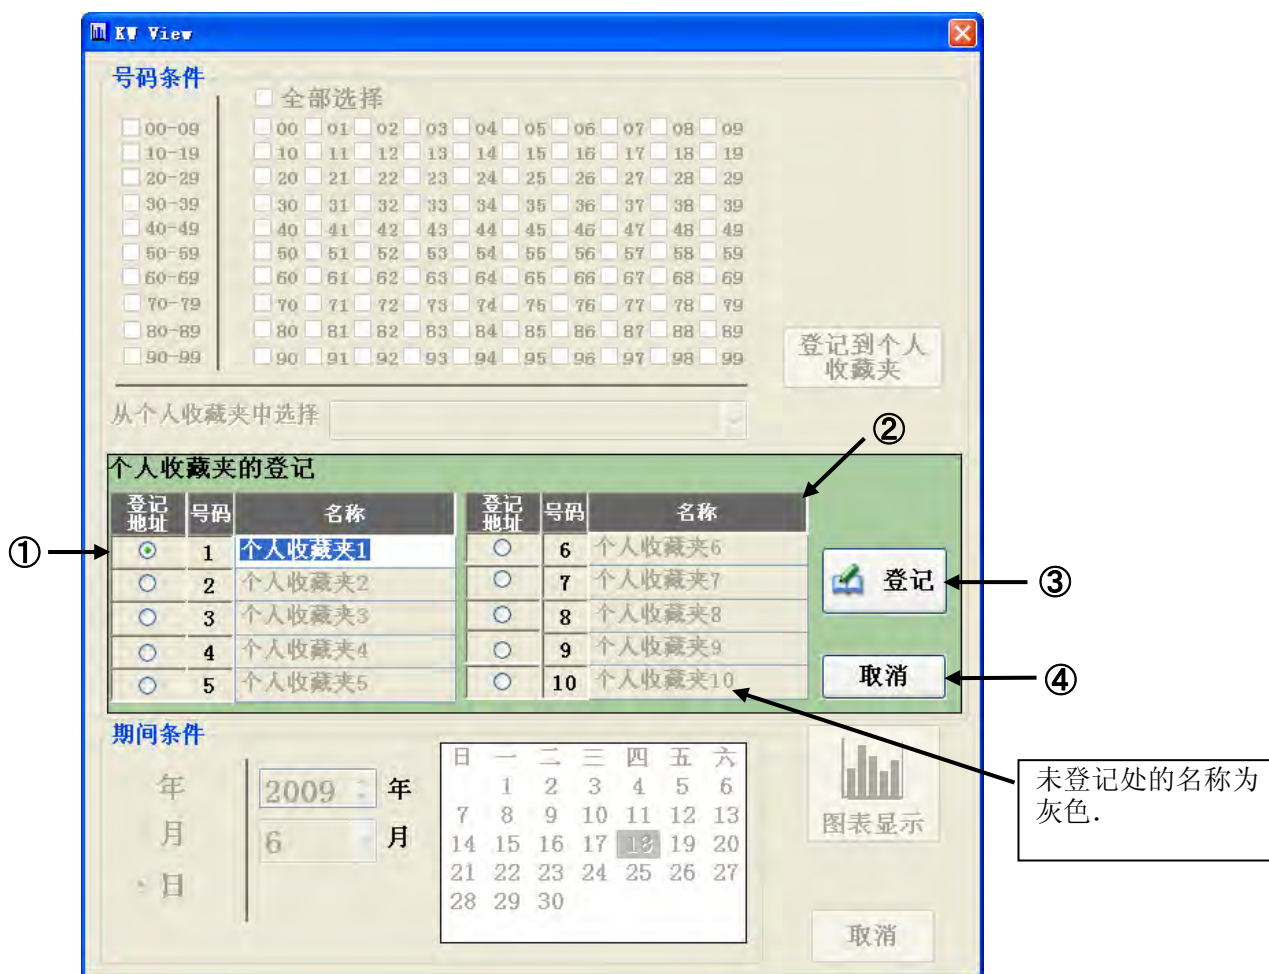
KW View

号码条件

全部选择

00-09
10-19
20-29
30-39
40-49
50-59
60-69
70-79
80-89
90-99

00 01 02 03 04 05 06 07 08 09
10 11 12 13 14 15 16 17 18 19
20 21 22 23 24 25 26 27 28 29
30 31 32 33 34 35 36 37 38 39
40 41 42 43 44 45 46 47 48 49
50 51 52 53 54 55 56 57 58 59
60 61 62 63 64 65 66 67 68 69
70 71 72 73 74 75 76 77 78 79
80 81 82 83 84 85 86 87 88 89
90 91 92 93 94 95 96 97 98 99

登记到个人收藏夹

从个人收藏夹中选择

②

个人收藏夹的登记

| 登记地址 | 号码 | 名称 |
|---|---|---|
| ◉ | 1 | 个人收藏夹1 |
| ○ | 2 | 个人收藏夹2 |
| ○ | 3 | 个人收藏夹3 |
| ○ | 4 | 个人收藏夹4 |
| ○ | 5 | 个人收藏夹5 |

| 登记地址 | 号码 | 名称 |
|---|---|---|
| ○ | 6 | 个人收藏夹6 |
| ○ | 7 | 个人收藏夹7 |
| ○ | 8 | 个人收藏夹8 |
| ○ | 9 | 个人收藏夹9 |
| ○ | 10 | 个人收藏夹10 |

①

登记 ③

取消 ④

期间条件

年
月
日

2009 年
6 月

| 日 | 一 | 二 | 三 | 四 | 五 | 六 |
|---|---|---|---|---|---|---|
| | 1 | 2 | 3 | 4 | 5 | 6 |
| 7 | 8 | 9 | 10 | 11 | 12 | 13 |
| 14 | 15 | 16 | 17 | 18 | 19 | 20 |
| 21 | 22 | 23 | 24 | 25 | 26 | 27 |
| 28 | 29 | 30 | | | | |

图表显示

取消

未登记处的名称为灰色.